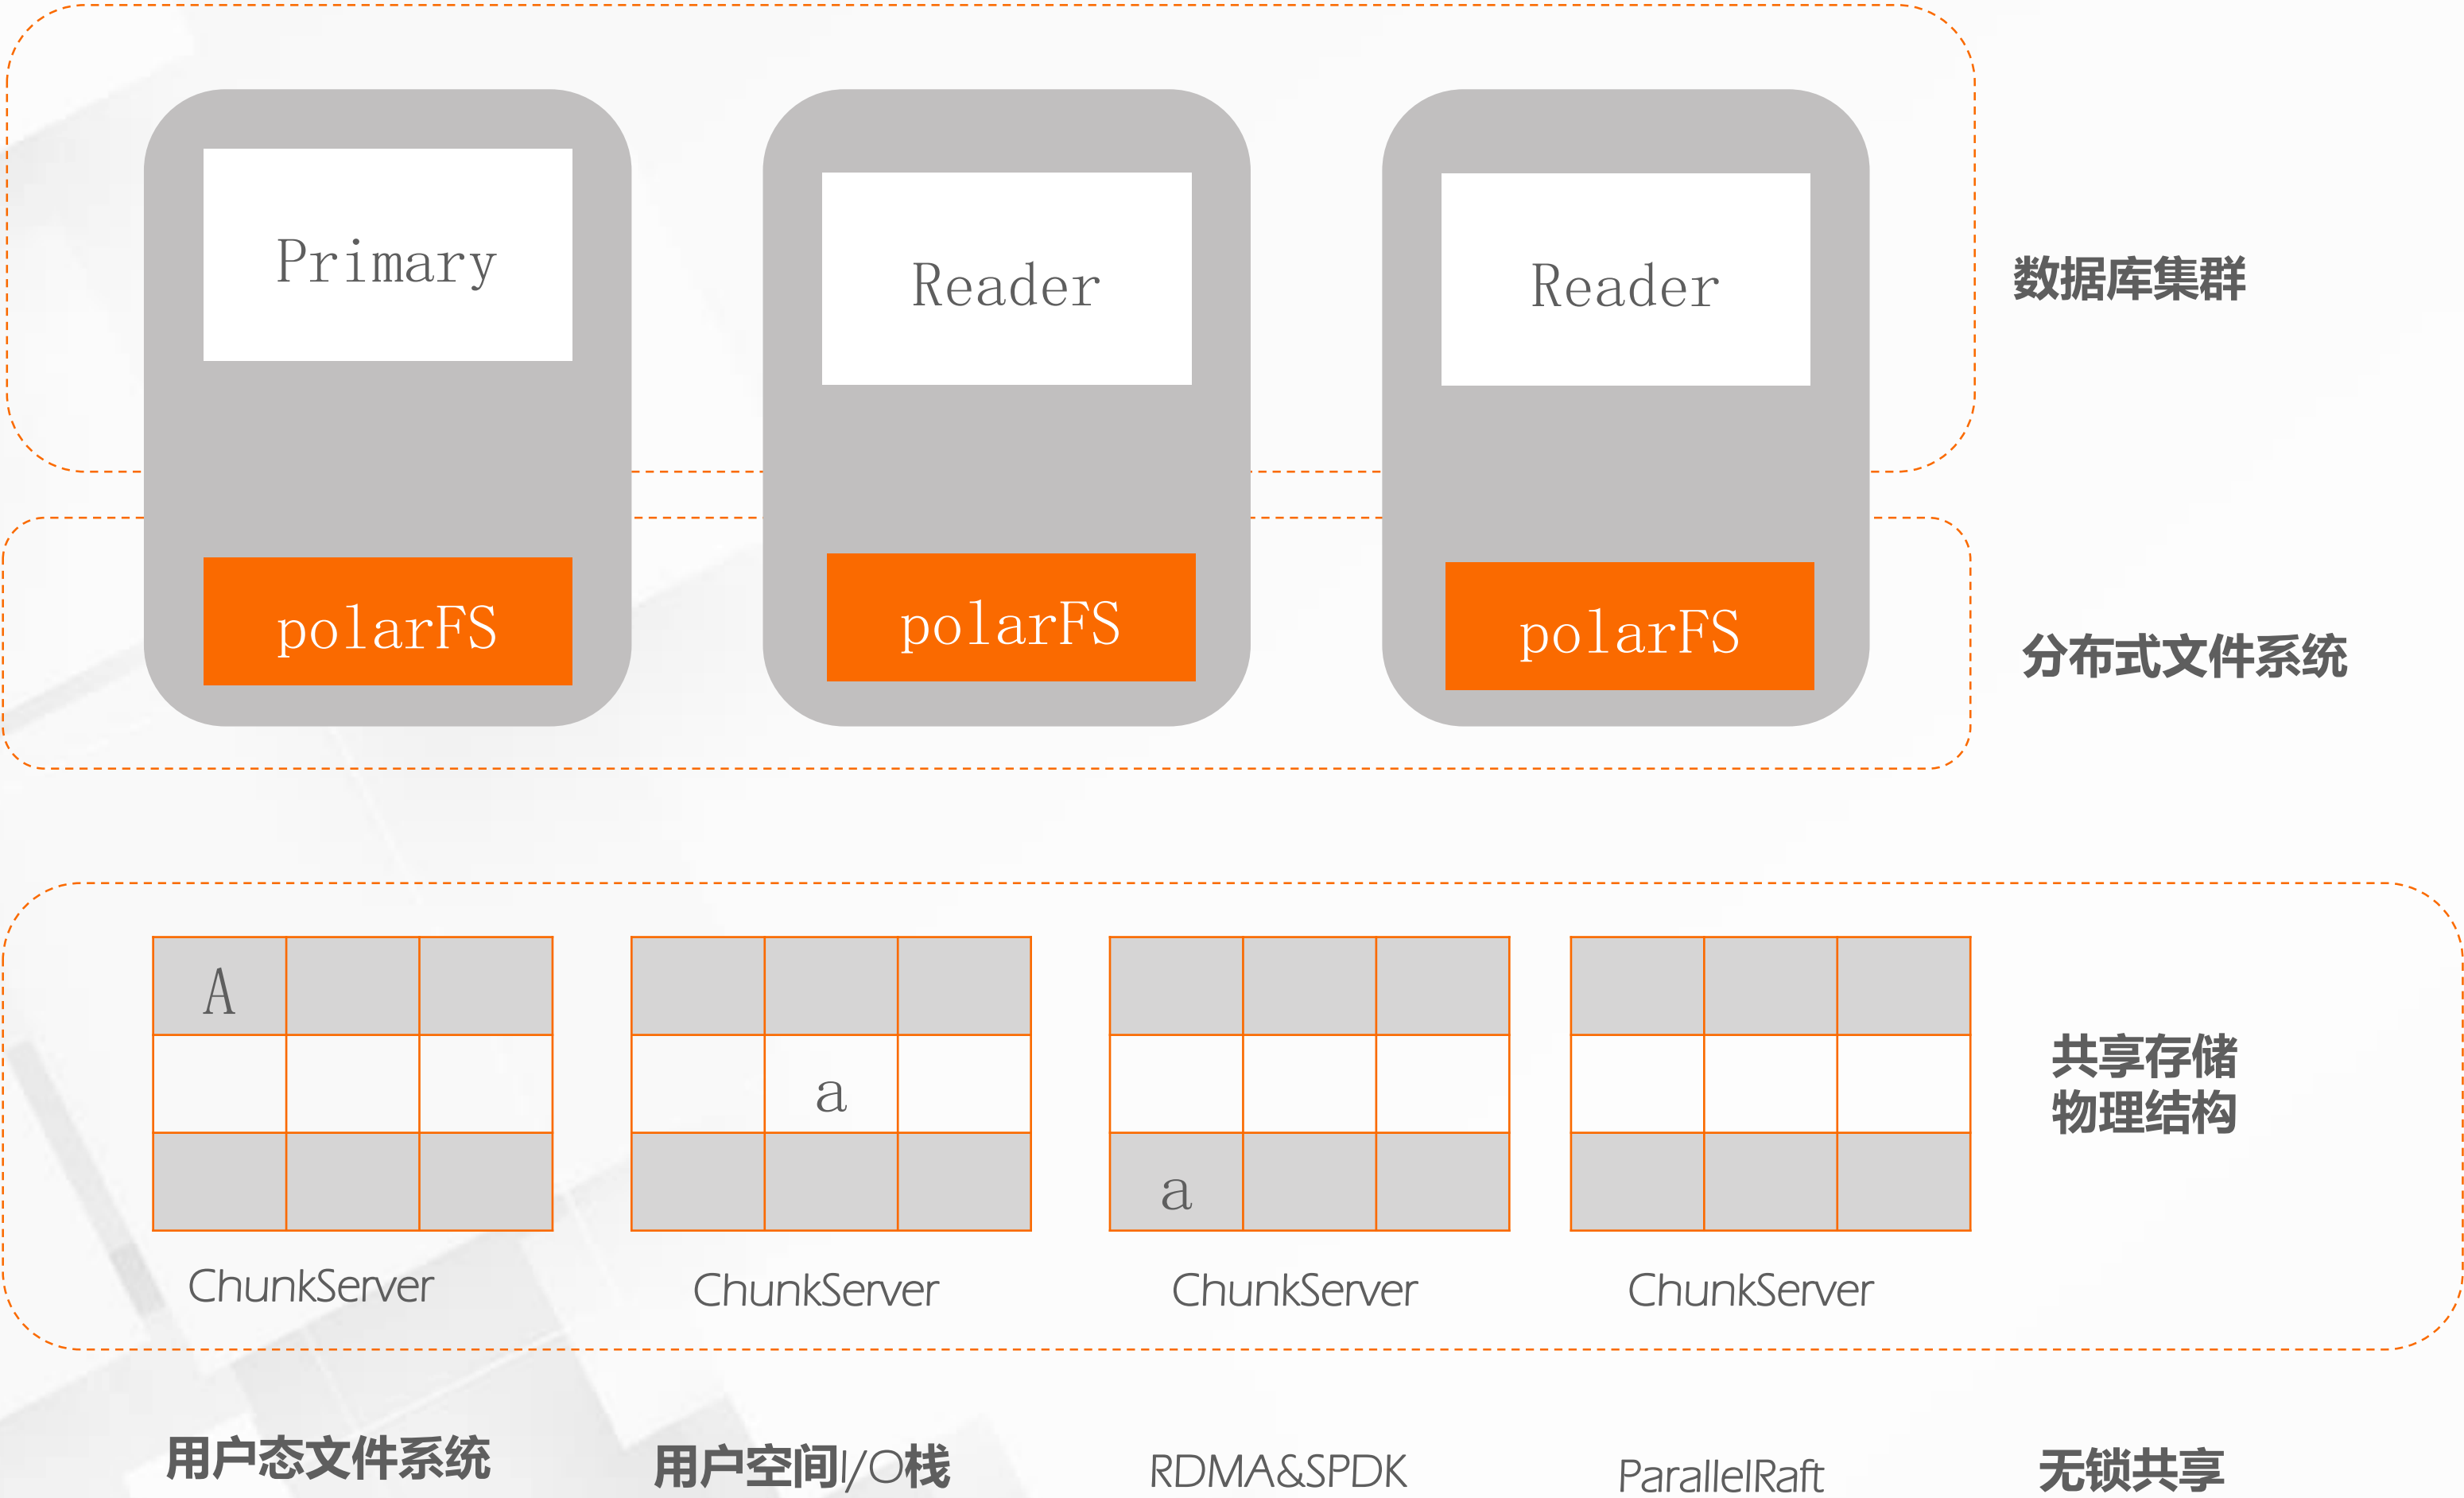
Primary

Reader

Reader

数据库集群

polarFS

polarFS

polarFS

分布式文件系统

A

a

a

共享存储
物理结构

ChunkServer

ChunkServer

ChunkServer

ChunkServer

用户态文件系统

用户空间I/O栈

RDMA&SPDK

ParallelRaft

无锁共享